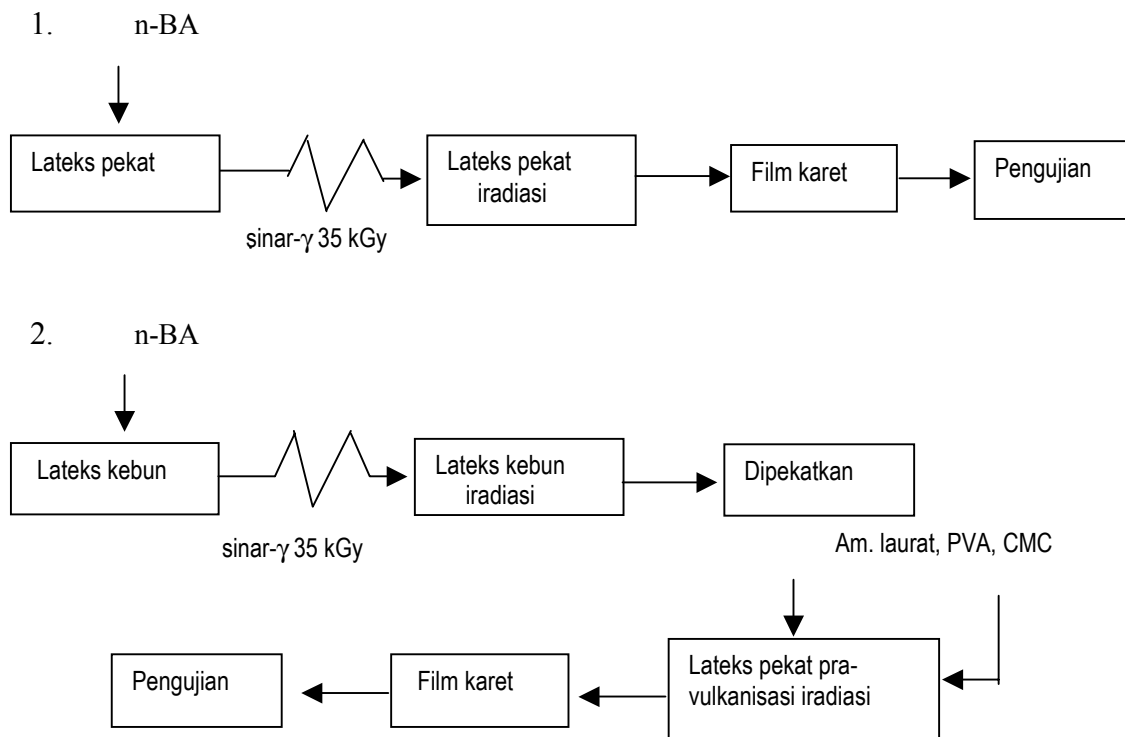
1. n-BA

Lateks pekat

sinar-$\gamma$ 35 kGy

Lateks pekat iradiasi

Film karet

Pengujian

2. n-BA

Lateks kebun

sinar-$\gamma$ 35 kGy

Lateks kebun iradiasi

Dipekatkan

Am. laurat, PVA, CMC

Lateks pekat pra-vulkanisasi iradiasi

Film karet

Pengujian